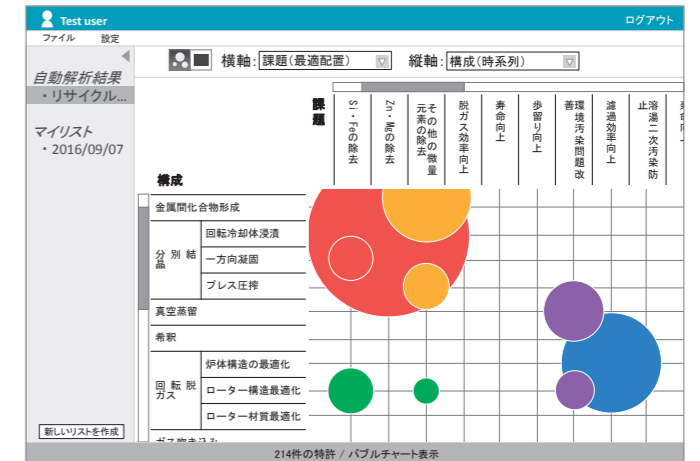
Test user
ログアウト
ファイル 設定
自動解析結果
・リサイクル...
マイリスト
・2016/09/07
新しいリストを作成
横軸： 課題（最適配置）
縦軸： 構成（時系列）
課題
Si・Fe の除去
Zn・Mg の除去
その他の微量元素の除去
脱ガス効率向上
寿命向上
歩留り向上
環境汚染問題改善
濾過効率向上
溶湯二次汚染防止
寿命向
構成
金属間化合物形成
分別結晶
回転冷却体浸漬
一方向凝固
プレス圧搾
真空蒸留
希釈
回転脱ガス
炉体構造の最適化
ローター構造最適化
ローター材質最適化
ガス吹き込み
214件の特許 / バブルチャート表示